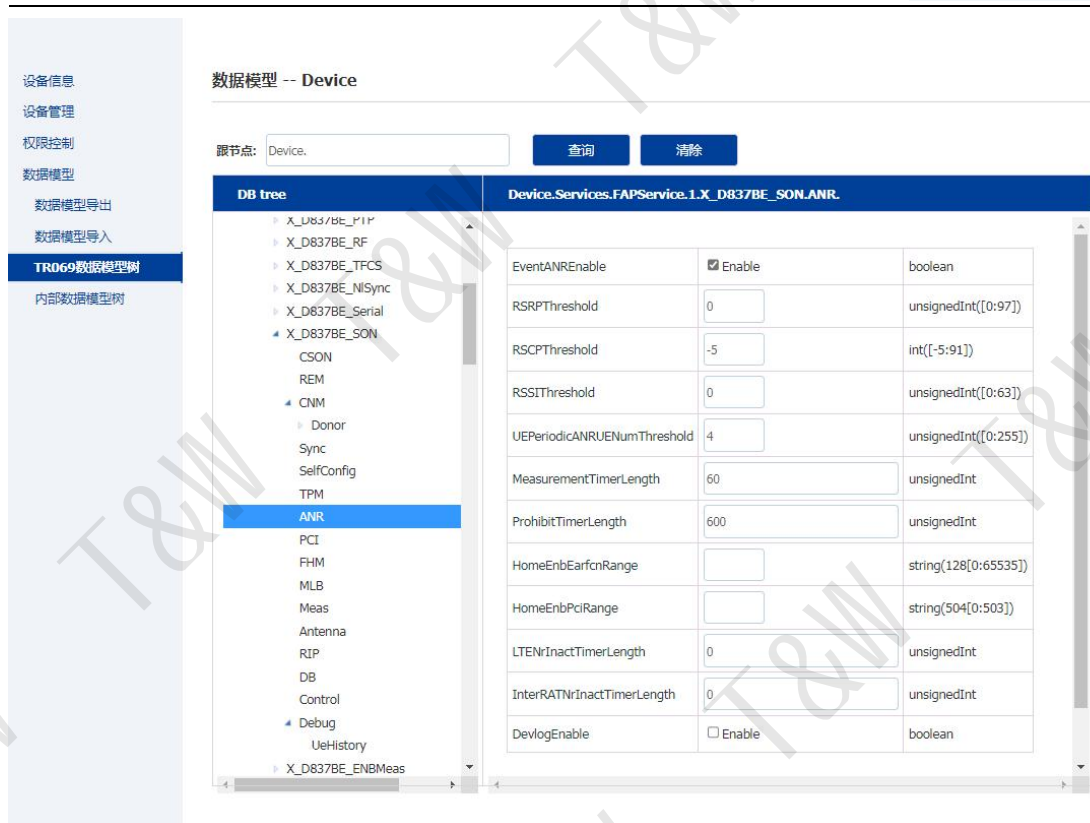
设备信息
设备管理
权限控制
数据模型
数据模型导出
数据模型导入
TR069数据模型树
内部数据模型树

数据模型 -- Device

跟节点: Device.

查询 清除

DB tree

X_D837BE_PTP
X_D837BE_RF
X_D837BE_TFCS
X_D837BE_NlSync
X_D837BE_Serial
X_D837BE_SON
CSON
REM
CNM
Donor
Sync
SelfConfig
TPM
ANR
PCI
FHM
MLB
Meas
Antenna
RIP
DB
Control
Debug
UeHistory
X_D837BE_ENBMeas

Device.Services.FAPService.1.X_D837BE_SON.ANR.

| EventANREnable | Enable | boolean |
|---|---|---|
| RSRPThreshold | 0 | unsignedInt([0:97]) |
| RSCPThreshold | -5 | int([-5:91]) |
| RSSIThreshold | 0 | unsignedInt([0:63]) |
| UEPeriodicANRUENumThreshold | 4 | unsignedInt([0:255]) |
| MeasurementTimerLength | 60 | unsignedInt |
| ProhibitTimerLength | 600 | unsignedInt |
| HomeEnbEarfcnRange | | string(128[0:65535]) |
| HomeEnbPciRange | | string(504[0:503]) |
| LTENrInactTimerLength | 0 | unsignedInt |
| InterRATNrInactTimerLength | 0 | unsignedInt |
| DevlogEnable | Enable | boolean |

T&W